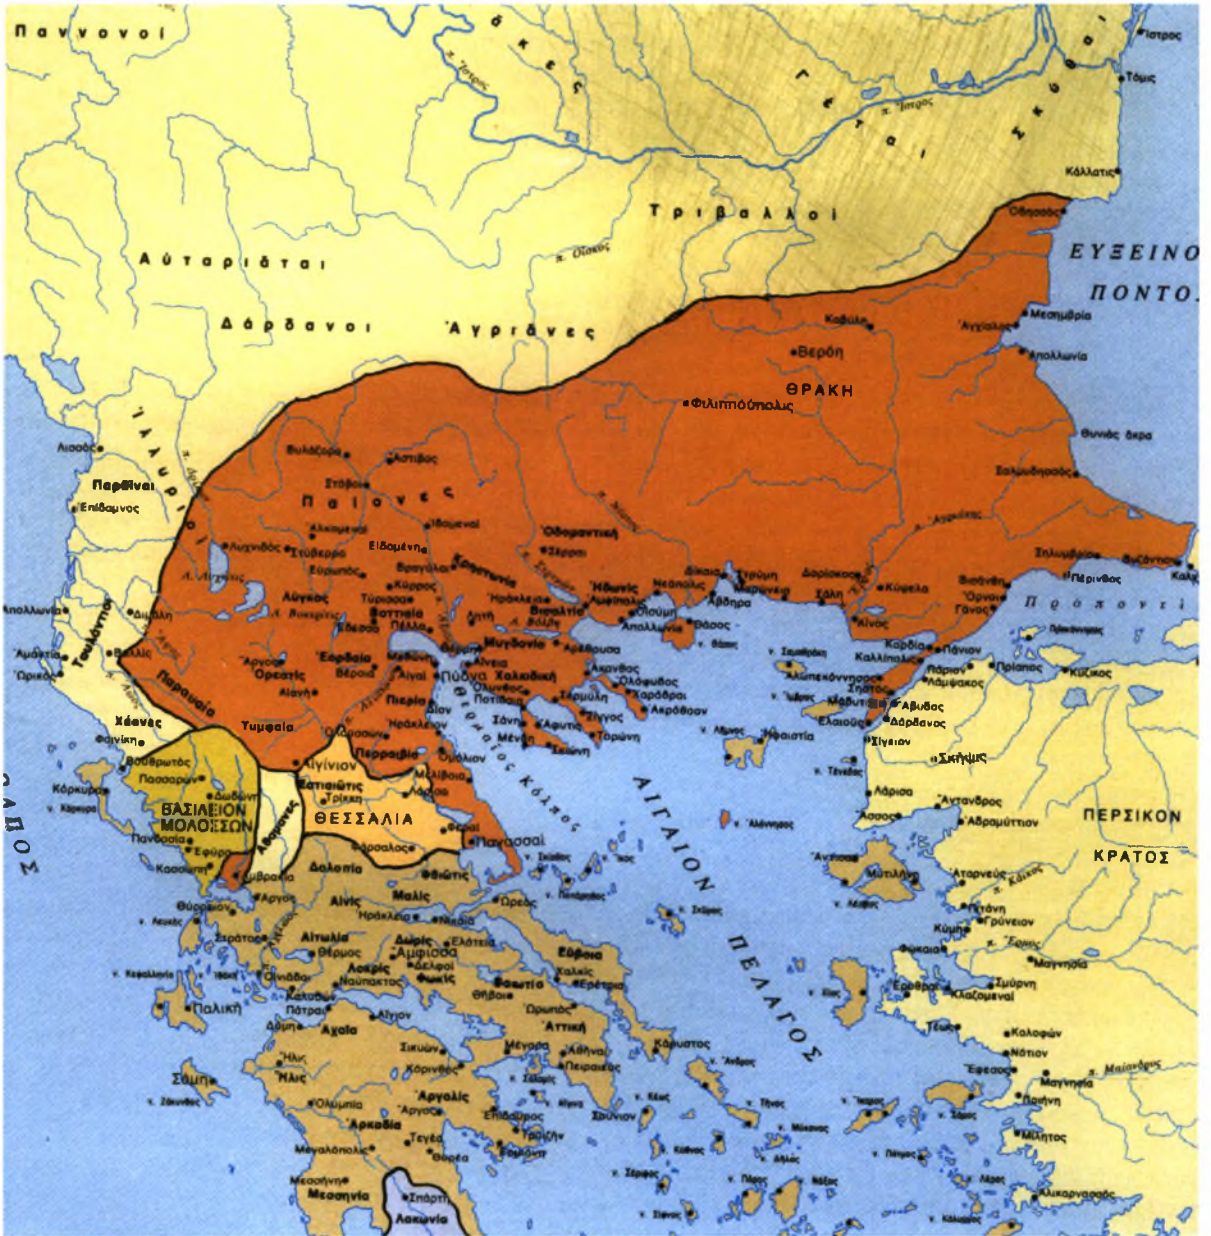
Παννονοι
Θρᾷκες
Γέται
Σκύθαι
Ἴστρος
Τόμις
Κάλλατις
π. Ἴστρος
Τριβαλλοί
Ὀδησσός
ΕΥΞΕΙΝΟ
ΠΟΝΤΟ
Αὐταριᾶται
π. Οἶσκος
Δάρδανοι
Ἀγριᾶνες
Καβύλη
Ἀγχίαλος
Μεσημβρία
Ἀπολλωνία
Βερόη
ΘΡΑΚΗ
Φιλιππόυπολις
Ἰλλυριοί
Λισσός
Θυνιάς ἄκρα
Σαλμυδησσός
Παρθῖνοι
Ἐπίδαμνος
Βυλάζορα
Ἀστιβος
Στόβοι
Παίονες
Ἰδομεναί
Ὀδομαντική
Λυχνιδός
Στύβερρα
Εἰδομένη
Σέρραι
Λυγκος
Βοττιαία
Πέλλα
Ἠδωνίς
Νεάπολις
Δίκαια
Τυρόδιζα
Δορίσκος
Αἶνος
Κύψελα
Βισάνθη
Σηλυμβρία
Βυζάντιον
Πέρινθος
Ἄβδηρα
Θάσος
Ὄλυνθος
Ἀπολλωνία
Προποντίς
Ἀπολλωνία
Διμάλη
Ταυλάντιοι
Βυλλίς
Ἀμαντία
Ὠρικός
Ἐορδαία
Ἀργος
Ὀρεστίς
Βέροια
Αἰανή
Μυγδονία
Χαλκιδική
Πύδνα
Αἰγαί
Πιερία
Δίον
Καρδία
Πάκτυη
Καλλίπολις
Πάριον
Λάμψακος
Πρίαπος
Κύζικος
Παραυαία
Χάονες
Φοινίκη
Τυμφαία
Ἡράκλειον
Μένδη
Ποτείδαια
Σκιώνη
Τορώνη
Ἄκανθος
Ἀκρόθωον
Ἀβυδος
Δάρδανος
Σίγειον
Σκῆψις
Βουθρωτός
Πασσαρών
Δωδώνη
Κόρκυρα
ΒΑΣΙΛΕΙΟΝ ΜΟΛΟΣΣΩΝ
Πανδοσία
Ἐφύρα
Κασσώπη
Ἀθαμανες
Αἰγίνιον
Ἑστιαιῶτις
Τρίκκη
Περραιβία
Μελίβοια
Λάρισα
ΘΕΣΣΑΛΙΑ
Φεραί
Παγασαί
Φάρσαλος
Δολοπία
Φθιῶτις
Θερμαῖος κόλπος
ΑΙΓΑΙΟΝ ΠΕΛΑΓΟΣ
Ἡφαιστία
Λέσβος
Μυτιλήνη
Ἀντανδρος
Ἀδραμύττιον
Ἀσσος
ΠΕΡΣΙΚΟΝ ΚΡΑΤΟΣ
Ἀμβρακία
Ἀργος
Αἰνίς
Μαλίς
Ἡράκλεια
Ὠρεός
Αἰτωλία
Δωρίς
Ἐλάτεια
Θέρμος
Ἄμφισσα
Λοκρίς
Δελφοί
Φωκίς
Ναύπακτος
Εὔβοια
Χαλκίς
Ἐρέτρια
Βοιωτία
Θῆβαι
Ὠρωπός
Ἀττική
Ἀθῆναι
Πειραιεύς
Μέγαρα
Κόρινθος
Σικυών
Πάτραι
Δύμη
Ἀχαΐα
Αἴγιον
Παλική
Σάμη
Ἦλις
Ἠλεία
Ὀλυμπία
Ἀρκαδία
Ἀργολίς
Ἀργος
Ἐπίδαυρος
Τροιζήν
Τεγέα
Μεγαλόπολις
Μεσσήνη
Μεσσηνία
Σπάρτη
Λακωνία
Σούνιον
Κάρυστος
Γρύνειον
Κύμη
Φώκαια
Μαγνησία
Σμύρνη
Κλαζομεναί
Ἐρυθραί
Τέως
Κολοφών
Νότιον
Ἔφεσος
Μαγνησία
Πριήνη
Μίλητος
Ἁλικαρνασσός
π. Μαίανδρος
Ἀταρνεύς
Πιτάνη
Ἀμφίπολις
Ὀλόφυξος
Σάνη
Ἄφυτις
Σίγγος
Ἀλωπεκόννησος
Σηστός
Μάδυτος
Ἐλαιοῦς
Ἀνθεμοῦς
Τήνος
Δῆλος
Νάξος
Πάρος
Σάμος
Χίος